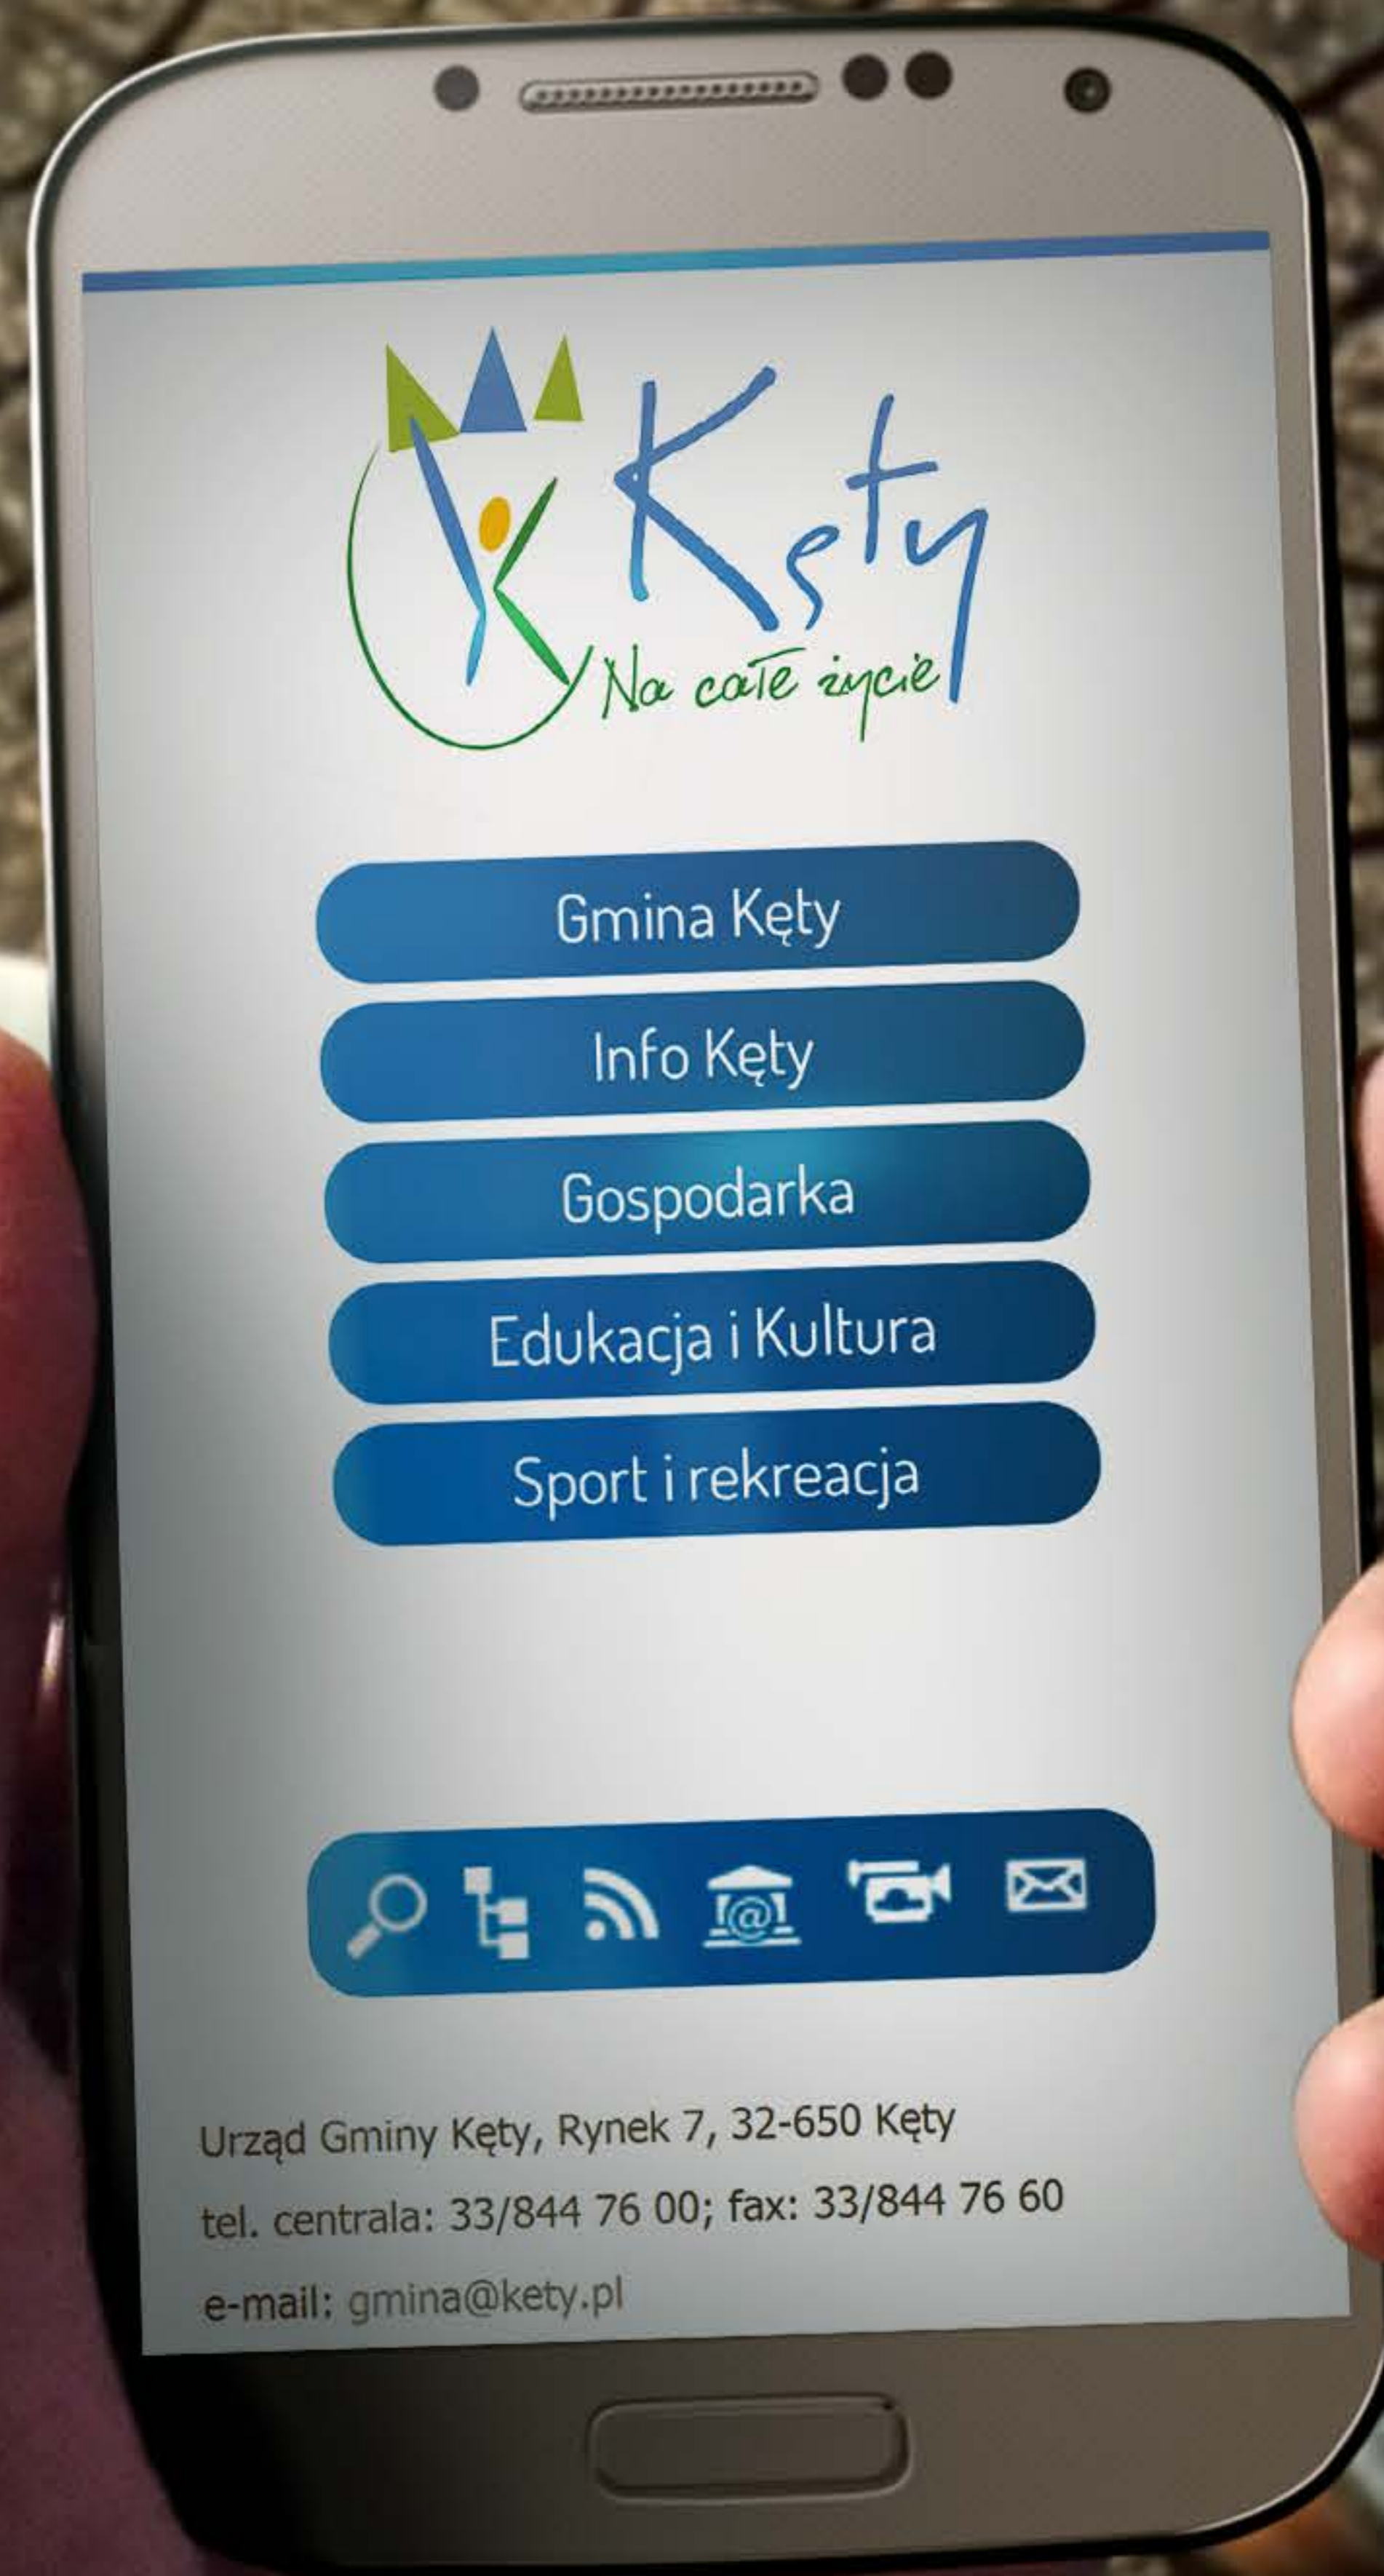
Kęty
Na całe życie

Gmina Kęty

Info Kęty

Gospodarka

Edukacja i Kultura

Sport i rekreacja

Urząd Gminy Kęty, Rynek 7, 32-650 Kęty

tel. centrala: 33/844 76 00; fax: 33/844 76 60

e-mail: gmina@kety.pl